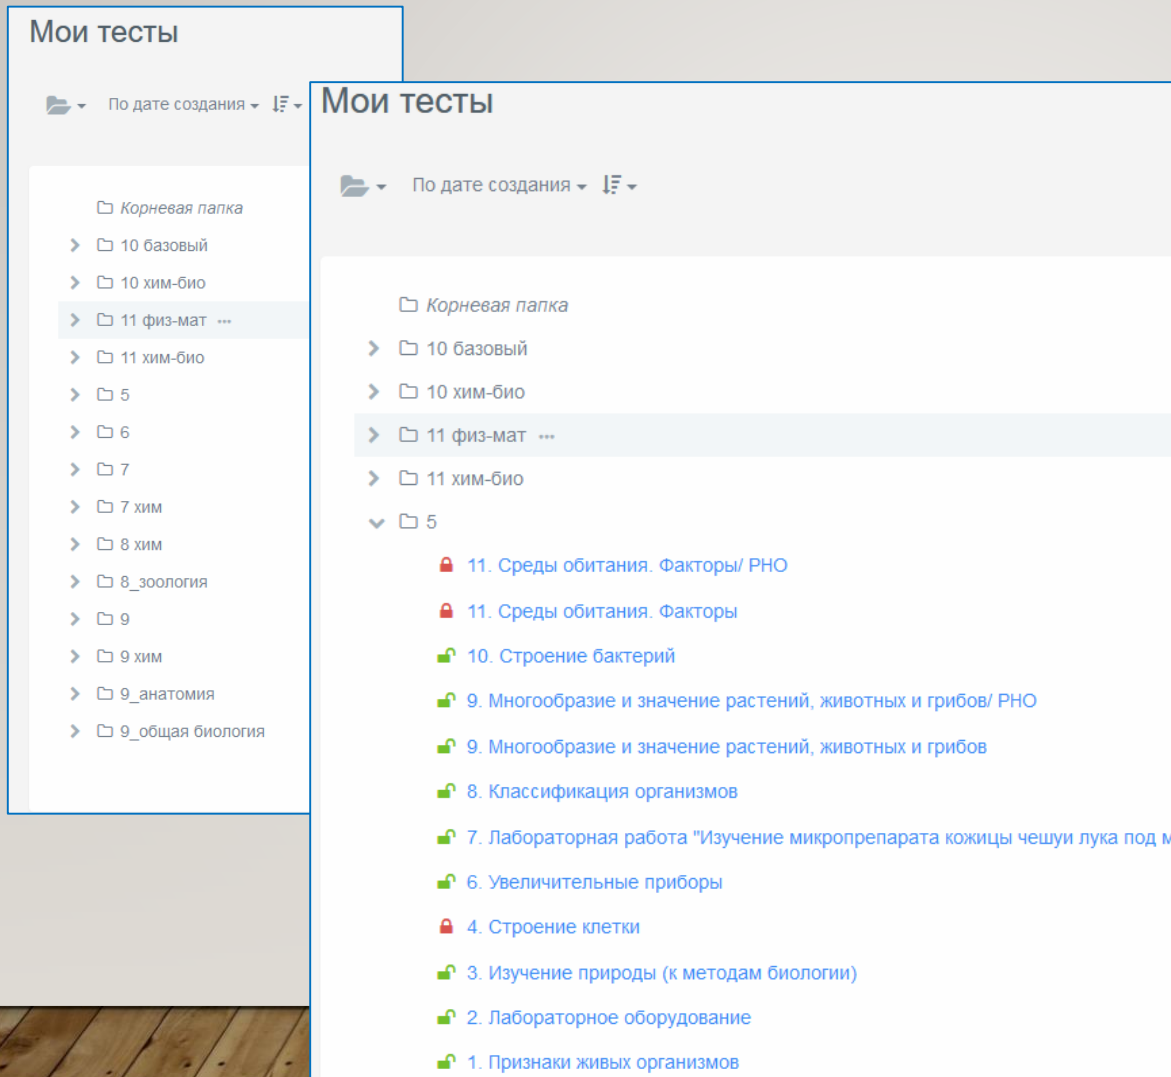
Мои тесты

По дате создания

Корневая папка
10 базовый
10 хим-био
11 физ-мат
11 хим-био
5
6
7
7 хим
8 хим
8_зоология
9
9 хим
9_анатомия
9_общая биология

Мои тесты

По дате создания

Корневая папка
10 базовый
10 хим-био
11 физ-мат
11 хим-био
5
11. Среды обитания. Факторы/ РНО
11. Среды обитания. Факторы
10. Строение бактерий
9. Многообразие и значение растений, животных и грибов/ РНО
9. Многообразие и значение растений, животных и грибов
8. Классификация организмов
7. Лабораторная работа "Изучение микропрепарата кожицы чешуи лука под м
6. Увеличительные приборы
4. Строение клетки
3. Изучение природы (к методам биологии)
2. Лабораторное оборудование
1. Признаки живых организмов